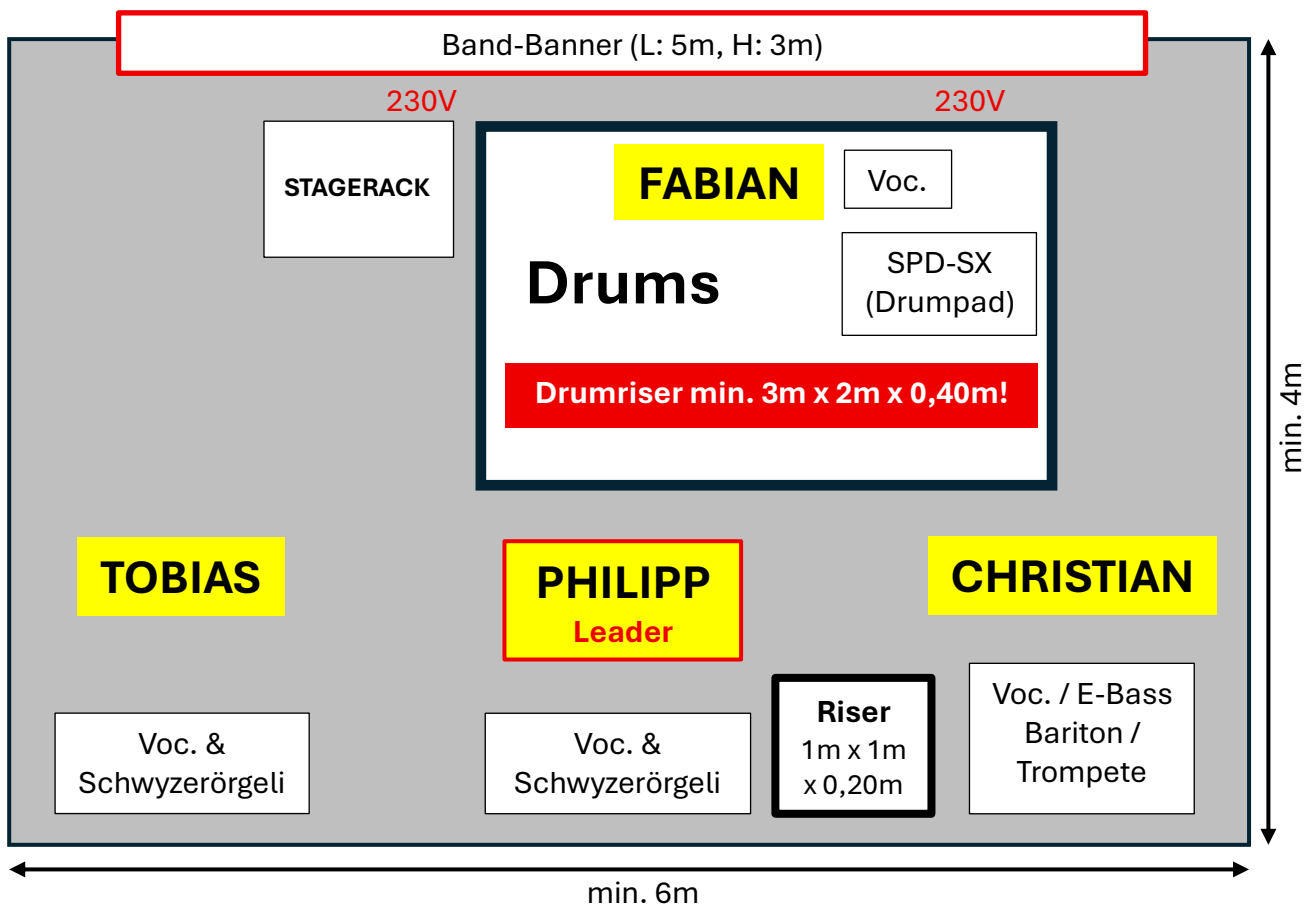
Band-Banner (L: 5m, H: 3m)

230V

230V

STAGERACK

FABIAN

Voc.

Drums

SPD-SX
(Drumpad)

Drumriser min. 3m x 2m x 0,40m!

min. 4m

TOBIAS

PHILIPP
Leader

CHRISTIAN

Voc. &
Schwyzerörgeli

Voc. &
Schwyzerörgeli

Riser
1m x 1m
x 0,20m

Voc. / E-Bass
Bariton /
Trompete

min. 6m